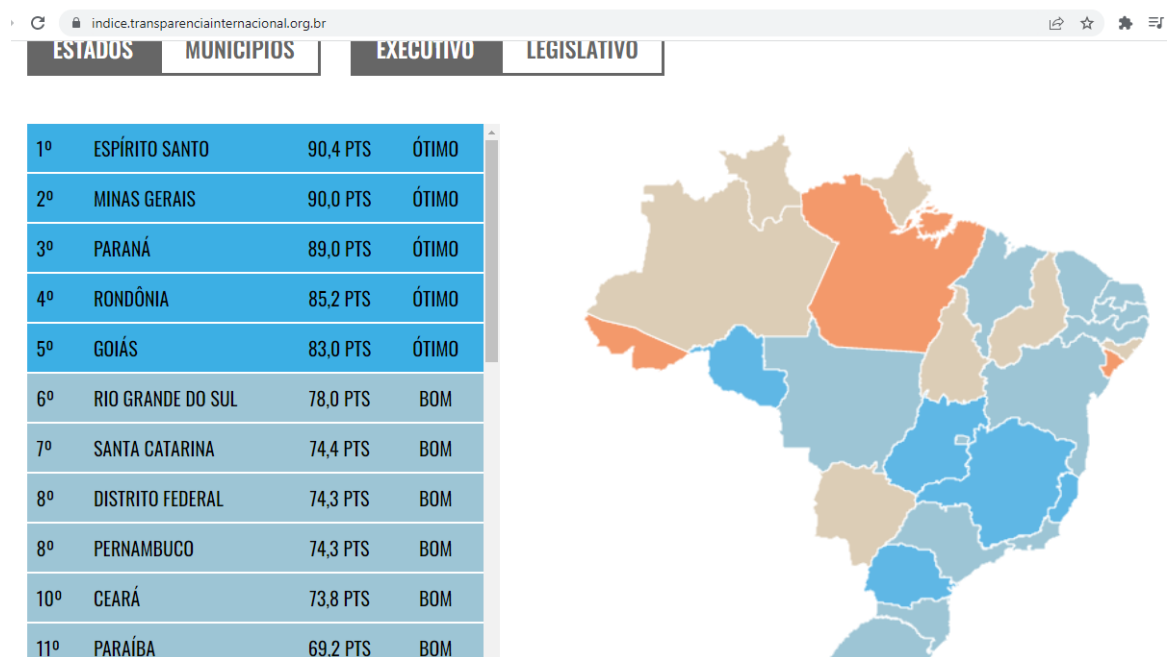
indice.transparenciainternacional.org.br

ESTADOS MUNICÍPIOS

EXECUTIVO LEGISLATIVO

| | | | |
|---|---|---|---|
| 1º | ESPÍRITO SANTO | 90,4 PTS | ÓTIMO |
| 2º | MINAS GERAIS | 90,0 PTS | ÓTIMO |
| 3º | PARANÁ | 89,0 PTS | ÓTIMO |
| 4º | RONDÔNIA | 85,2 PTS | ÓTIMO |
| 5º | GOIÁS | 83,0 PTS | ÓTIMO |
| 6º | RIO GRANDE DO SUL | 78,0 PTS | BOM |
| 7º | SANTA CATARINA | 74,4 PTS | BOM |
| 8º | DISTRITO FEDERAL | 74,3 PTS | BOM |
| 8º | PERNAMBUCO | 74,3 PTS | BOM |
| 10º | CEARÁ | 73,8 PTS | BOM |
| 11º | PARAÍBA | 69,2 PTS | BOM |